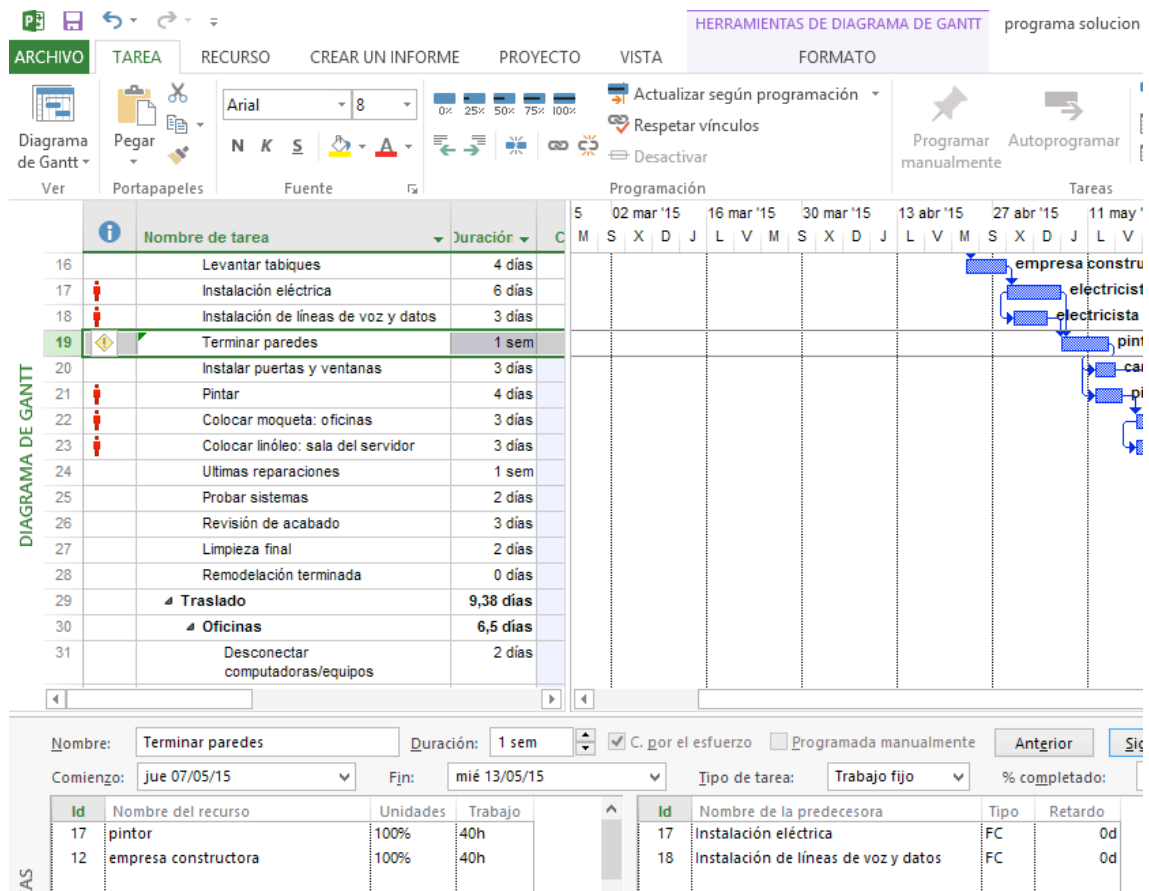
HERRAMIENTAS DE DIAGRAMA DE GANTT programa solucion

ARCHIVO TAREA RECURSO CREAR UN INFORME PROYECTO VISTA FORMATO

Diagrama de Gantt
Ver
Pegar
Portapapeles
Arial 8
N K S
Fuente
0% 25% 50% 75% 100%
Actualizar según programación
Respetar vínculos
Desactivar
Programación
Programar manualmente
Autoprogramar
Tareas

DIAGRAMA DE GANTT

| | | Nombre de tarea | Duración |
|---|---|---|---|
| 16 | | Levantar tabiques | 4 días |
| 17 | | Instalación eléctrica | 6 días |
| 18 | | Instalación de líneas de voz y datos | 3 días |
| 19 | | Terminar paredes | 1 sem |
| 20 | | Instalar puertas y ventanas | 3 días |
| 21 | | Pintar | 4 días |
| 22 | | Colocar moqueta: oficinas | 3 días |
| 23 | | Colocar linóleo: sala del servidor | 3 días |
| 24 | | Ultimas reparaciones | 1 sem |
| 25 | | Probar sistemas | 2 días |
| 26 | | Revisión de acabado | 3 días |
| 27 | | Limpieza final | 2 días |
| 28 | | Remodelación terminada | 0 días |
| 29 | | Traslado | 9,38 días |
| 30 | | Oficinas | 6,5 días |
| 31 | | Desconectar computadoras/equipos | 2 días |

5 02 mar '15 16 mar '15 30 mar '15 13 abr '15 27 abr '15 11 may '
M S X D J L V M S X D J L V M S X D J L V
empresa constru
electricist
electricista
pint
ca
pi

Nombre: Terminar paredes Duración: 1 sem C. por el esfuerzo Programada manualmente Anterior Sig
Comienzo: jue 07/05/15 Fin: mié 13/05/15 Tipo de tarea: Trabajo fijo % completado:

| Id | Nombre del recurso | Unidades | Trabajo |
|---|---|---|---|
| 17 | pintor | 100% | 40h |
| 12 | empresa constructora | 100% | 40h |

| Id | Nombre de la predecesora | Tipo | Retardo |
|---|---|---|---|
| 17 | Instalación eléctrica | FC | 0d |
| 18 | Instalación de líneas de voz y datos | FC | 0d |

AS